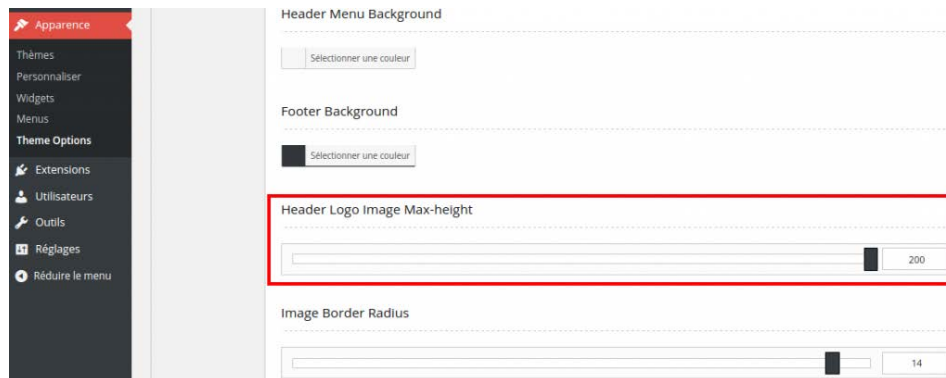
Apparence
Thèmes
Personnaliser
Widgets
Menus
Theme Options
Extensions
Utilisateurs
Outils
Réglages
Réduire le menu

Header Menu Background

Sélectionner une couleur

Footer Background

Sélectionner une couleur

Header Logo Image Max-height

200

Image Border Radius

14